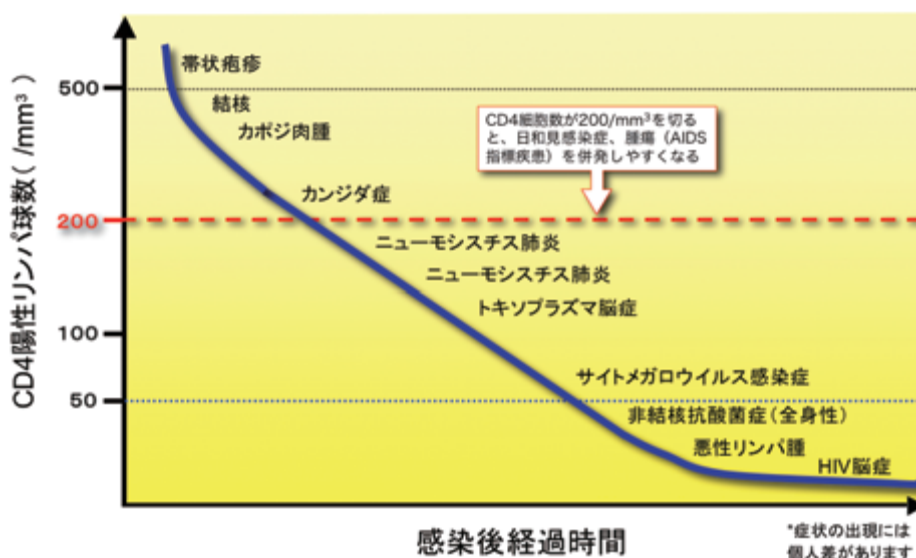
CD4陽性リンパ球数（/mm³）

500
200
100
50

帯状疱疹
結核
カポジ肉腫
カンジダ症
ニューモシスチス肺炎
ニューモシスチス肺炎
トキソプラズマ脳症
サイトメガロウイルス感染症
非結核抗酸菌症（全身性）
悪性リンパ腫
HIV脳症

CD4細胞数が200/mm³を切ると、日和見感染症、腫瘍（AIDS指標疾患）を併発しやすくなる

感染後経過時間

*症状の出現には個人差があります